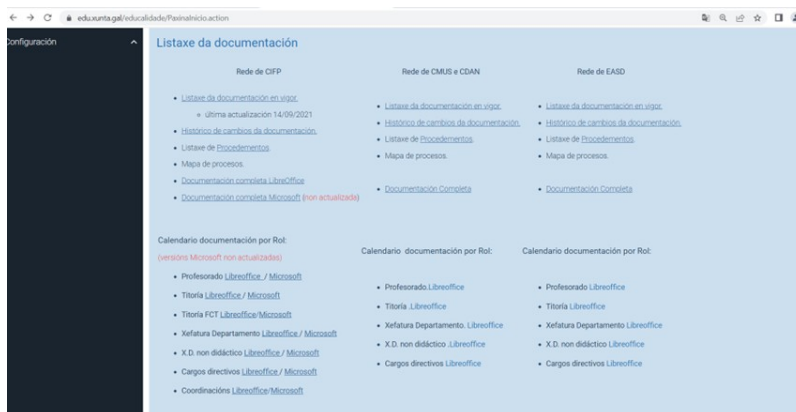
edu.xunta.gal/educalidade/PaxinaInicio.action

onfiguración

Listaxe da documentación

Rede de CIFP

- Listaxe da documentación en vigor.
  - última actualización 14/09/2021
- Histórico de cambios da documentación.
- Listaxe de Procedementos.
- Mapa de procesos.
- Documentación completa LibreOffice
- Documentación completa Microsoft (non actualizada)

Rede de CMUS e CDAN

- Listaxe da documentación en vigor.
- Histórico de cambios da documentación.
- Listaxe de Procedementos.
- Mapa de procesos.
- Documentación Completa

Rede de EASD

- Listaxe da documentación en vigor.
- Histórico de cambios da documentación.
- Listaxe de Procedementos.
- Mapa de procesos.
- Documentación Completa

Calendario documentación por Rol:

(versións Microsoft non actualizadas)

- Profesorado Libreoffice / Microsoft
- Titoría Libreoffice / Microsoft
- Titoría FCT Libreoffice/Microsoft
- Xefatura Departamento Libreoffice / Microsoft
- X.D. non didáctico Libreoffice / Microsoft
- Cargos directivos Libreoffice / Microsoft
- Coordinacións Libreoffice/Microsoft

Calendario documentación por Rol:

- Profesorado.Libreoffice
- Titoría .Libreoffice
- Xefatura Departamento. Libreoffice
- X.D. non didáctico .Libreoffice
- Cargos directivos Libreoffice

Calendario documentación por Rol:

- Profesorado Libreoffice
- Titoría Libreoffice
- Xefatura Departamento Libreoffice
- X.D. non didáctico Libreoffice
- Cargos directivos Libreoffice